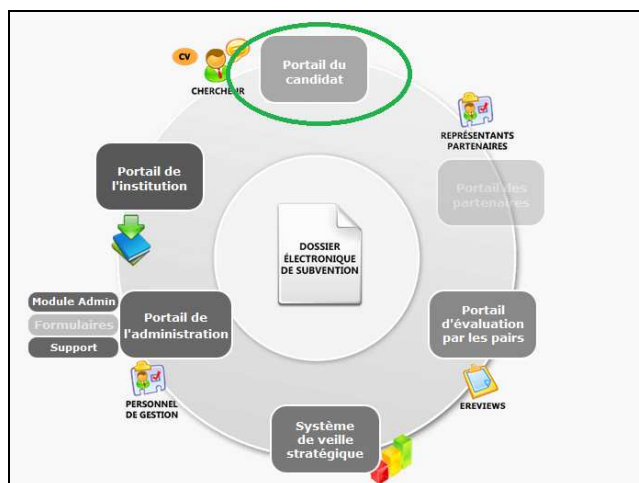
CV

CHERCHEUR

Portail du candidat

REPRÉSENTANTS PARTENAIRES

Portail des partenaires

Portail de l'institution

DOSSIER ÉLECTRONIQUE DE SUBVENTION

Module Admin

Formulaires

Support

Portail de l'administration

Portail d'évaluation par les pairs

PERSONNEL DE GESTION

EREVIEWS

Système de veille stratégique